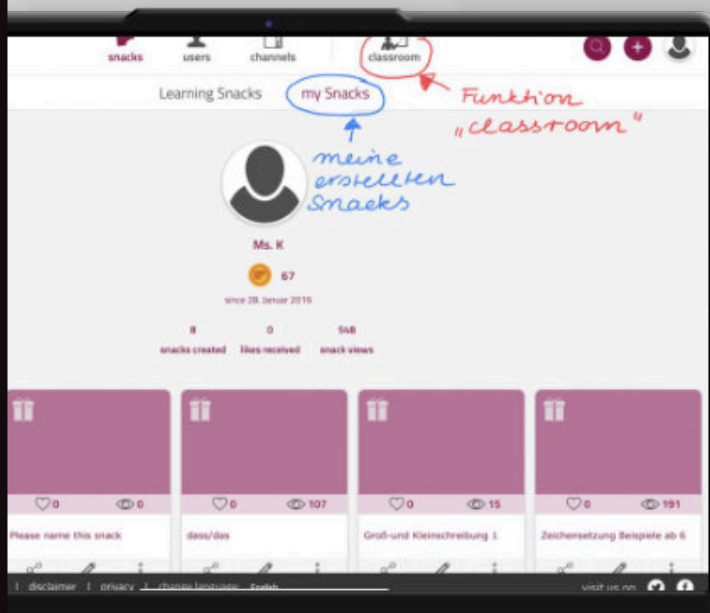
snacks users channels classroom

Learning Snacks my Snacks

Funktion „classroom"

meine erstellten Snacks

Ms. K

67

since 28. Januar 2015

8 snacks created

0 likes received

548 snack views

0 0
Please name this snack

0 107
dass/das

0 15
Groß-und Kleinschreibung 1

0 191
Zeichensetzung Beispiele ab 6

| disclaimer | privacy | change language English

visit us on